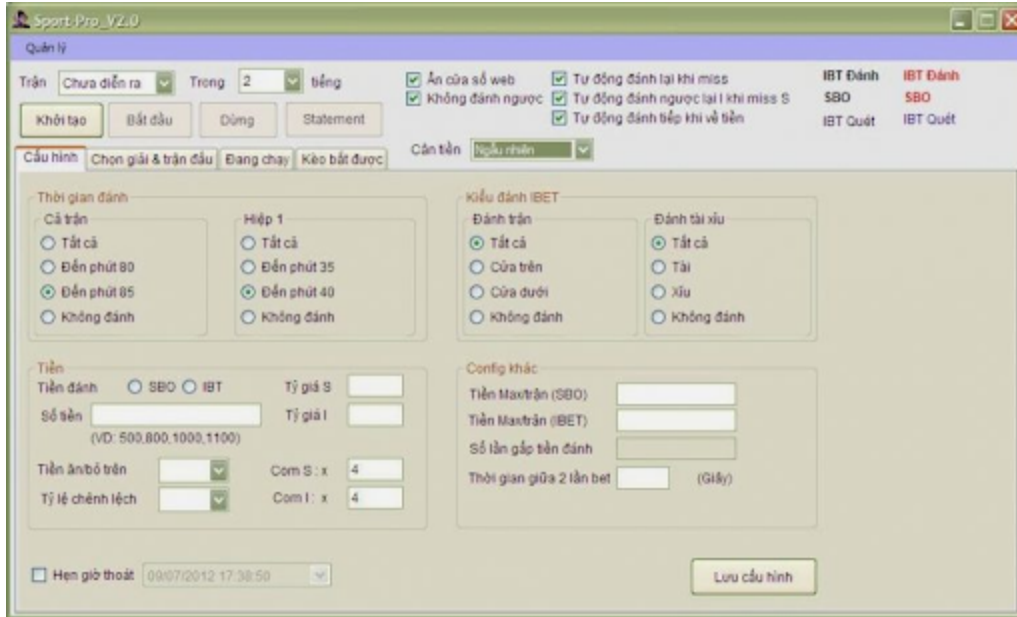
Sport-Pro_V2.0

Quản lý

Trận Chưa diễn ra Trong 2 tiếng

Khởi tạo Bắt đầu Dùng Statement

Ẩn cửa sổ web
Không đánh ngược
Tự động đánh lại khi miss
Tự động đánh ngược lại I khi miss S
Tự động đánh tiếp khi về tiền

IBT Đánh IBT Đánh
SBO SBO
IBT Quét IBT Quét

Cân tiền Ngẫu nhiên

Cấu hình | Chọn giải & trận đấu | Đang chạy | Kèo bắt được

Thời gian đánh
Cả trận
Tất cả
Đến phút 80
Đến phút 85
Không đánh

Hiệp 1
Tất cả
Đến phút 35
Đến phút 40
Không đánh

Kiểu đánh IBET
Đánh trận
Tất cả
Cửa trên
Cửa dưới
Không đánh

Đánh tài xỉu
Tất cả
Tài
Xỉu
Không đánh

Tiền
Tiền đánh SBO IBT
Tỷ giá S
Số tiền
Tỷ giá I
(VD: 500,800,1000,1100)
Tiền ăn/bỏ trên
Com S : x 4
Tỷ lệ chênh lệch
Com I : x 4

Config khác
Tiền Max/trận (SBO)
Tiền Max/trận (IBET)
Số lần gấp tiền đánh
Thời gian giữa 2 lần bet (Giây)

Hẹn giờ thoát 09/07/2012 17:38:50

Lưu cấu hình